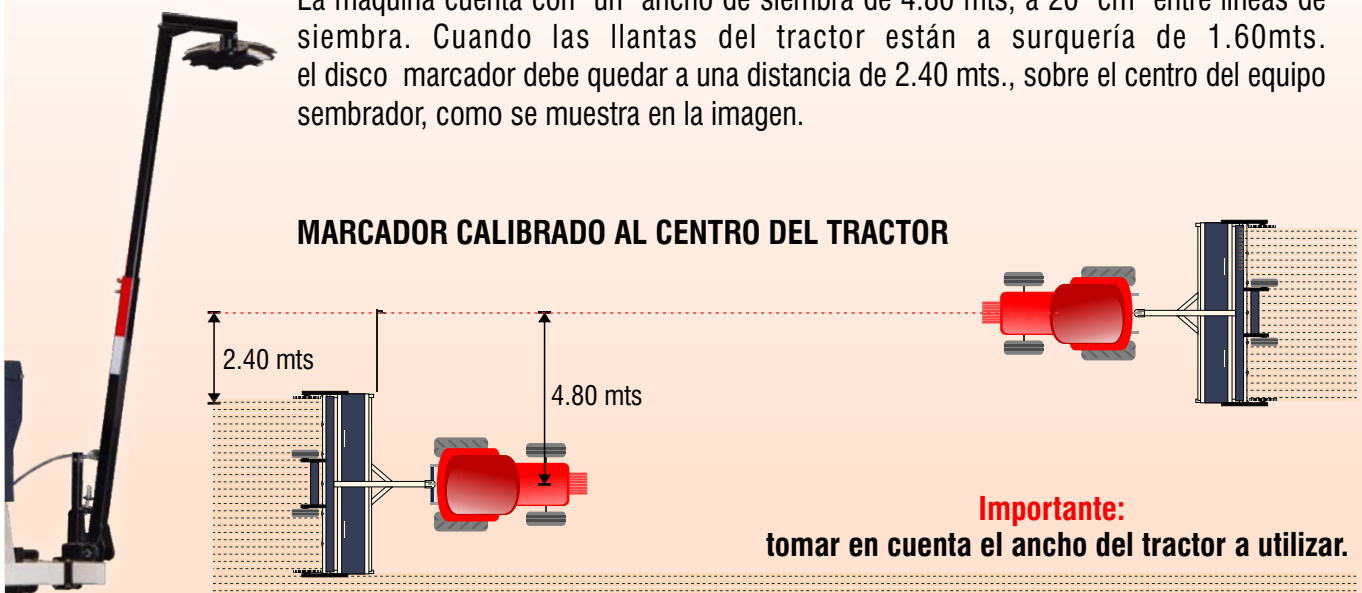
La maquina cuenta con un ancho de siembra de 4.80 mts, a 20 cm entre lineas de siembra. Cuando las llantas del tractor están a surquería de 1.60mts. el disco marcador debe quedar a una distancia de 2.40 mts., sobre el centro del equipo sembrador, como se muestra en la imagen.

MARCADOR CALIBRADO AL CENTRO DEL TRACTOR

2.40 mts

4.80 mts

Importante:
tomar en cuenta el ancho del tractor a utilizar.